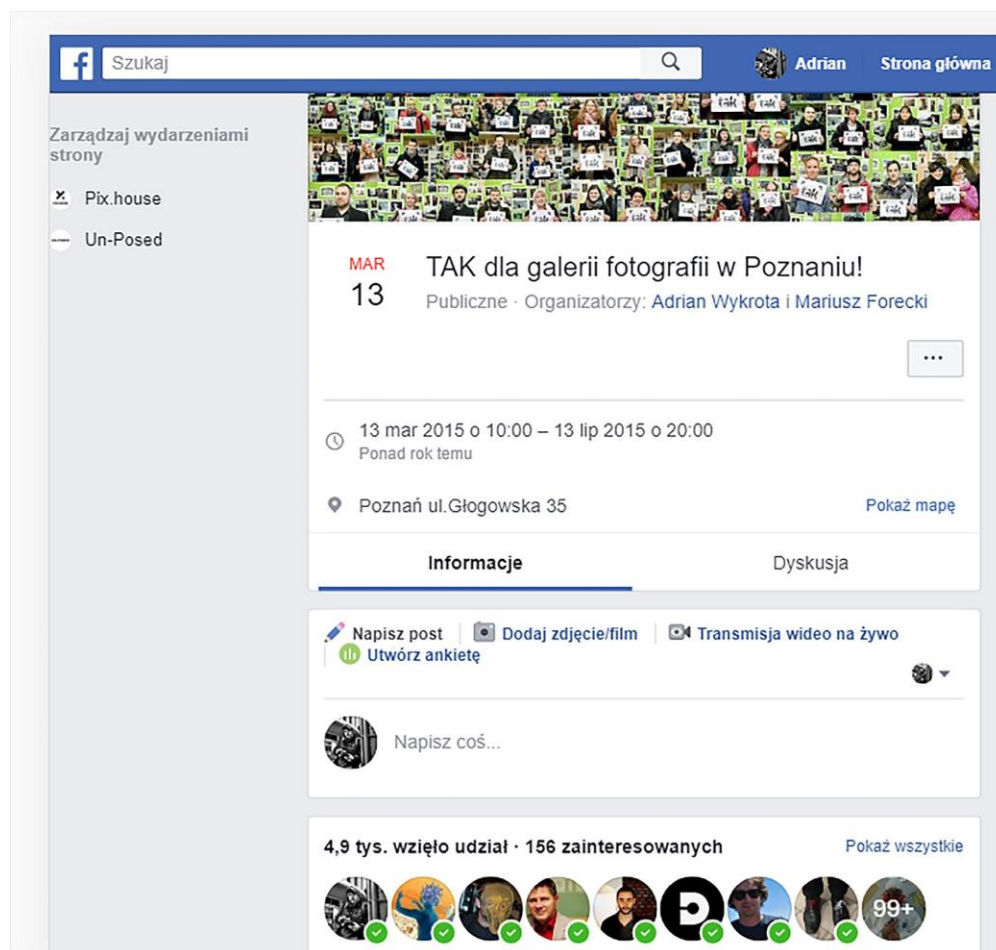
f Szukaj

Adrian Strona główna

Zarządzaj wydarzeniami strony

Pix.house

Un-Posed

TAK TAK TAK TAK

MAR
13

TAK dla galerii fotografii w Poznaniu!

Publiczne · Organizatorzy: Adrian Wykrota i Mariusz Forecki

...

13 mar 2015 o 10:00 – 13 lip 2015 o 20:00
Ponad rok temu

Poznań ul.Głogowska 35

Pokaż mapę

Informacje

Dyskusja

Napisz post

Dodaj zdjęcie/film

Transmisja wideo na żywo

Utwórz ankietę

Napisz coś...

4,9 tys. wzięło udział · 156 zainteresowanych

Pokaż wszystkie

99+